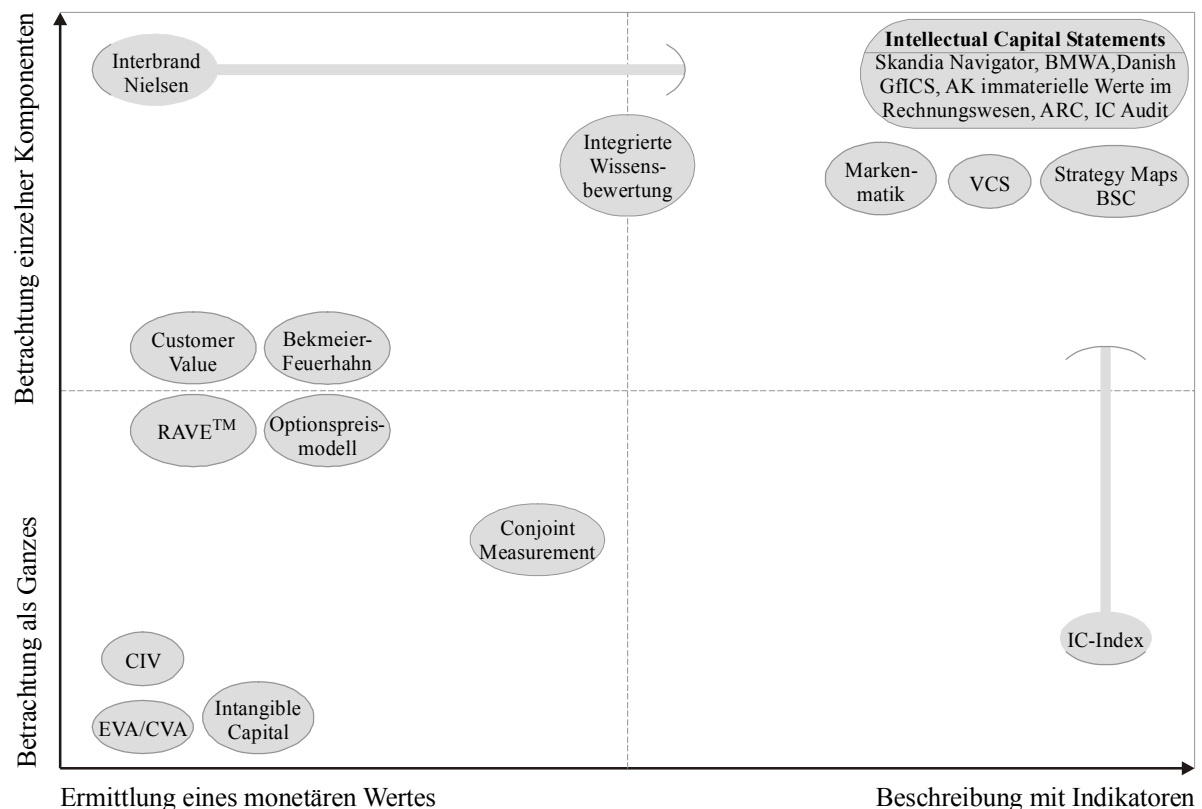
Betrachtung einzelner Komponenten

Interbrand Nielsen

Intellectual Capital Statements
Skandia Navigator, BMWA, Danish GfICS, AK immaterielle Werte im Rechnungswesen, ARC, IC Audit

Integrierte Wissensbewertung

Markenmatik

VCS

Strategy Maps BSC

Customer Value

Bekmeier-Feuerhahn

RAVE$^{TM}$

Optionspreismodell

Conjoint Measurement

IC-Index

CIV

EVA/CVA

Intangible Capital

Betrachtung als Ganzes

Ermittlung eines monetären Wertes

Beschreibung mit Indikatoren